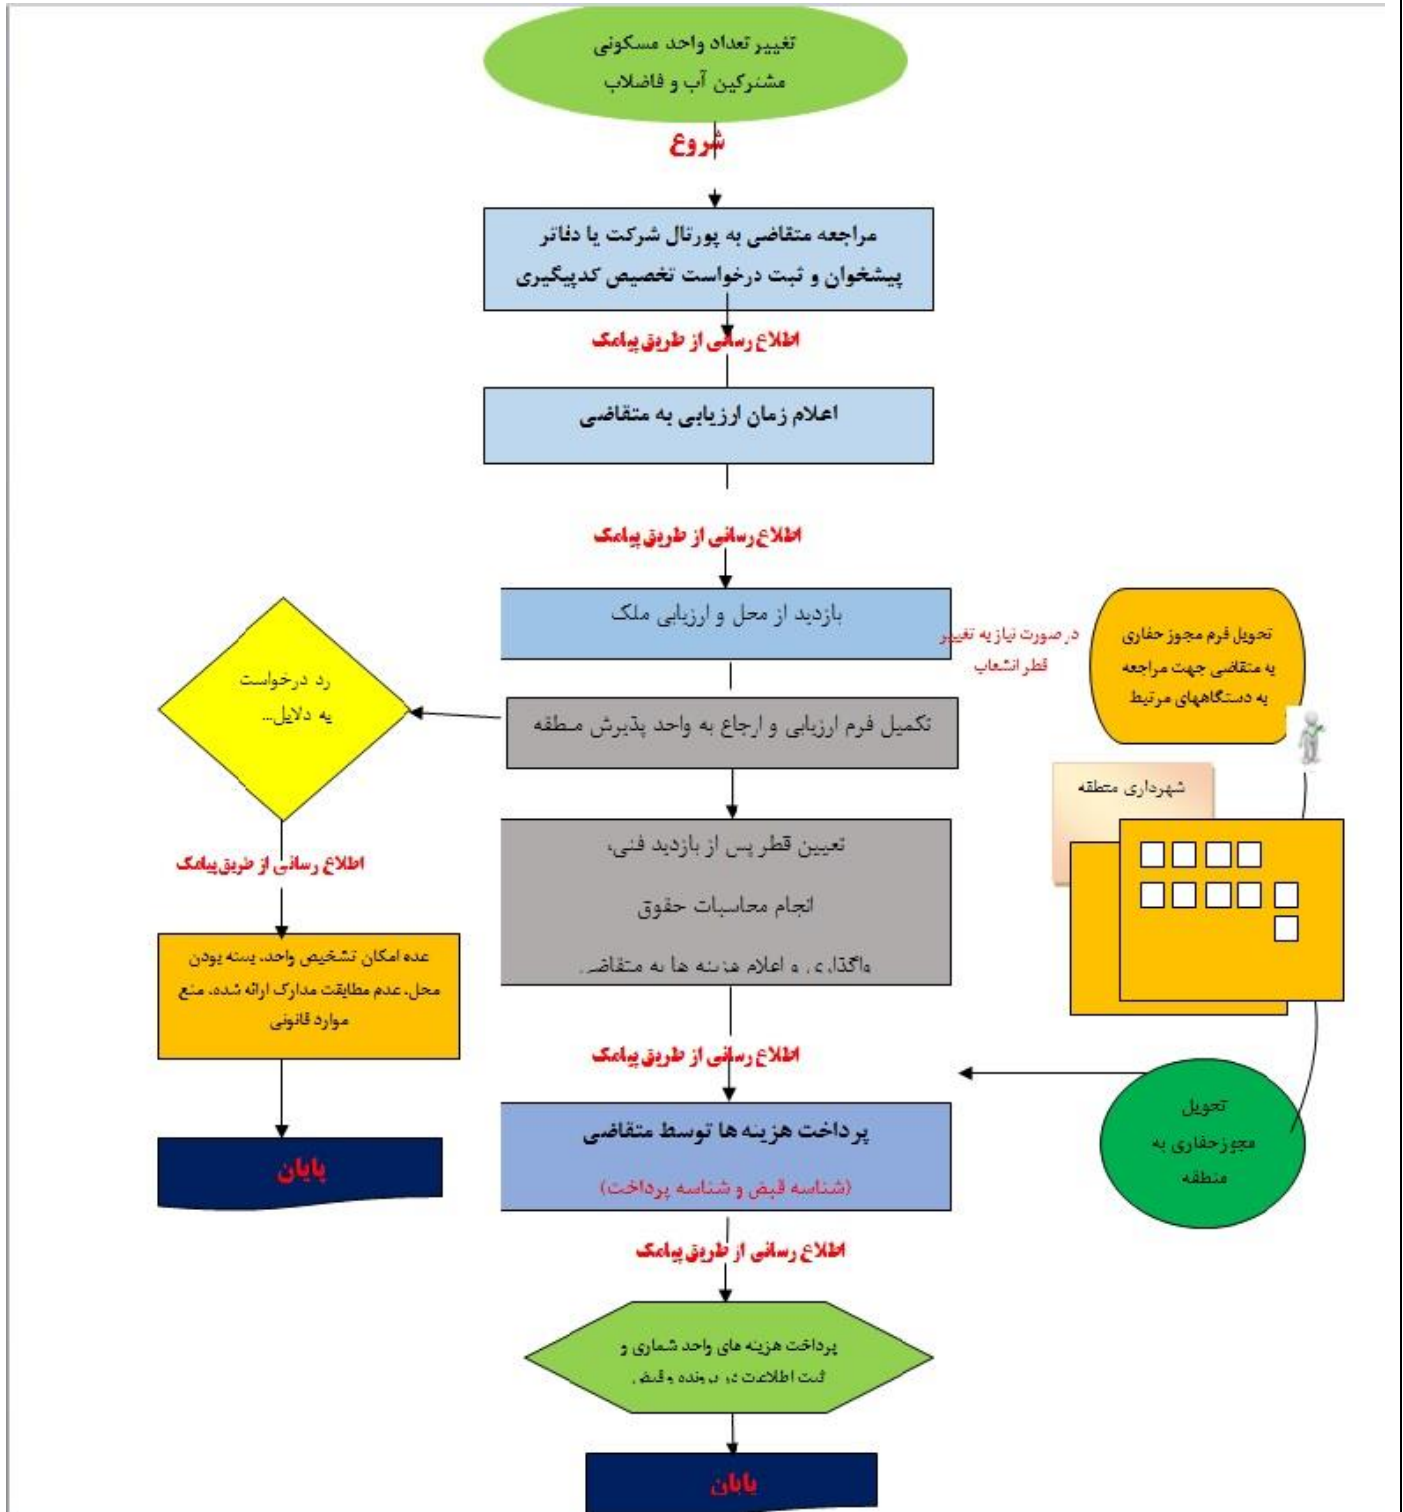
تغییر تعداد واحد مسکونی مشترکین آب و فاضلاب

شروع

مراجعه متقاضی به پورتال شرکت یا دفاتر پیشخوان و ثبت درخواست تخصیص کدپیگیری

اطلاع رسانی از طریق پیامک

اعلام زمان ارزیابی به متقاضی

اطلاع رسانی از طریق پیامک

بازدید از محل و ارزیابی ملک

در صورت نیاز به تغییر قطر انشعاب

تحویل فرم مجوز حفاری به متقاضی جهت مراجعه به دستگاههای مرتبط

رد درخواست به دلایل...

تکمیل فرم ارزیابی و ارجاع به واحد پذیرش منطقه

شهرداری منطقه

تعیین قطر پس از بازدید فنی،

انجام محاسبات حقوق

واگذاری و اعلام هزینه ها به متقاضی

اطلاع رسانی از طریق پیامک

عدم امکان تشخیص واحد، بسته بودن محل، عدم مطابقت مدارک ارائه شده، منع موارد قانونی

اطلاع رسانی از طریق پیامک

تحویل مجوزحفاری به منطقه

پرداخت هزینه ها توسط متقاضی

(شناسه قبض و شناسه پرداخت)

پایان

اطلاع رسانی از طریق پیامک

پرداخت هزینه های واحد شماری و ثبت اطلاعات در پرونده و قبض

پایان